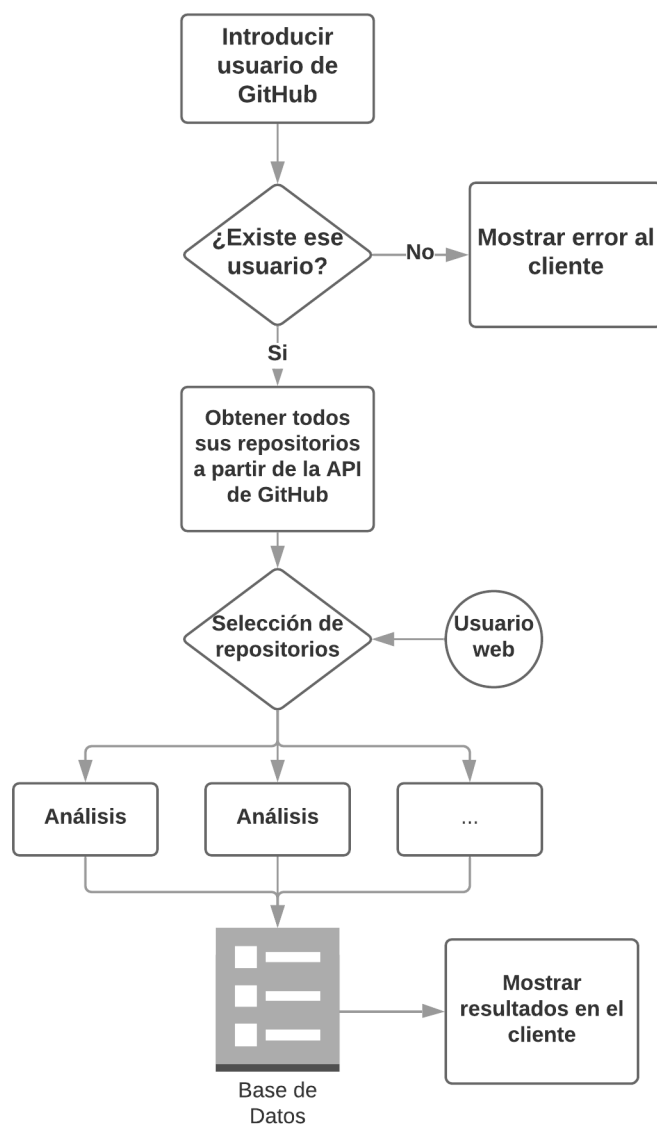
Introducir usuario de GitHub

¿Existe ese usuario?

No

Mostrar error al cliente

Si

Obtener todos sus repositorios a partir de la API de GitHub

Selección de repositorios

Usuario web

Análisis

Análisis

...

Base de Datos

Mostrar resultados en el cliente